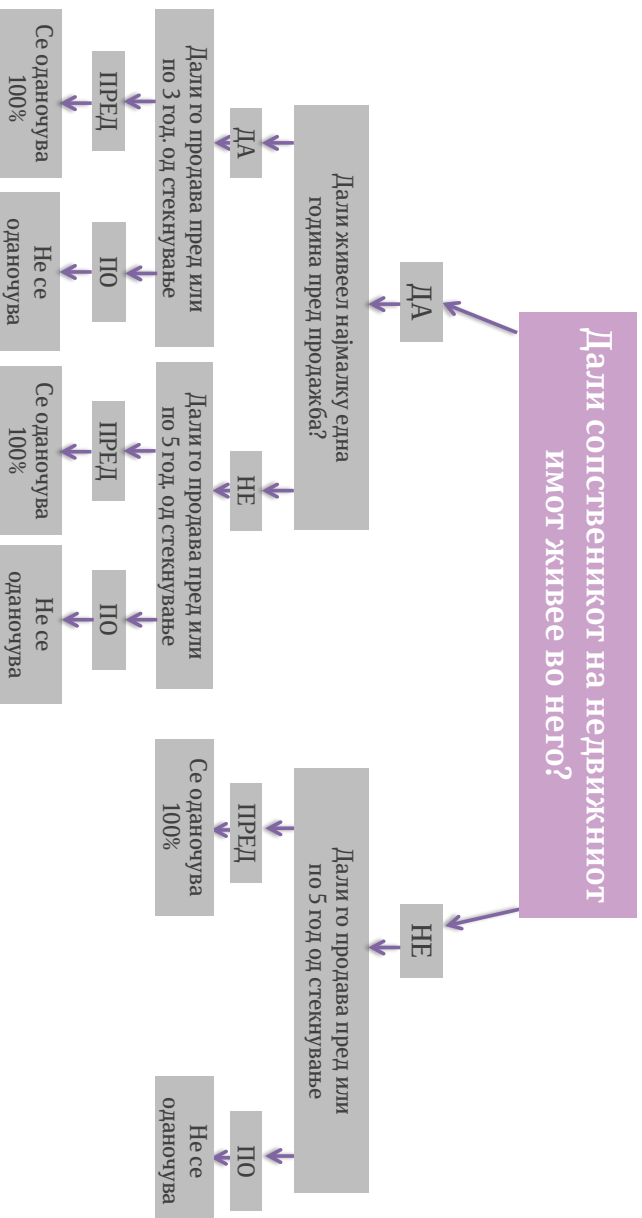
Дали сопственикот на недвижниот имот живее во него?

ДА

Дали живеел најмалку една година пред продажба?

ДА

Дали го продава пред или по 3 год. од стекнување

ПРЕД

Се оданочува 100%

ПО

Не се оданочува

НЕ

Дали го продава пред или по 5 год. од стекнување

ПРЕД

Се оданочува 100%

ПО

Не се оданочува

НЕ

Дали го продава пред или по 5 год од стекнување

ПРЕД

Се оданочува 100%

ПО

Не се оданочува